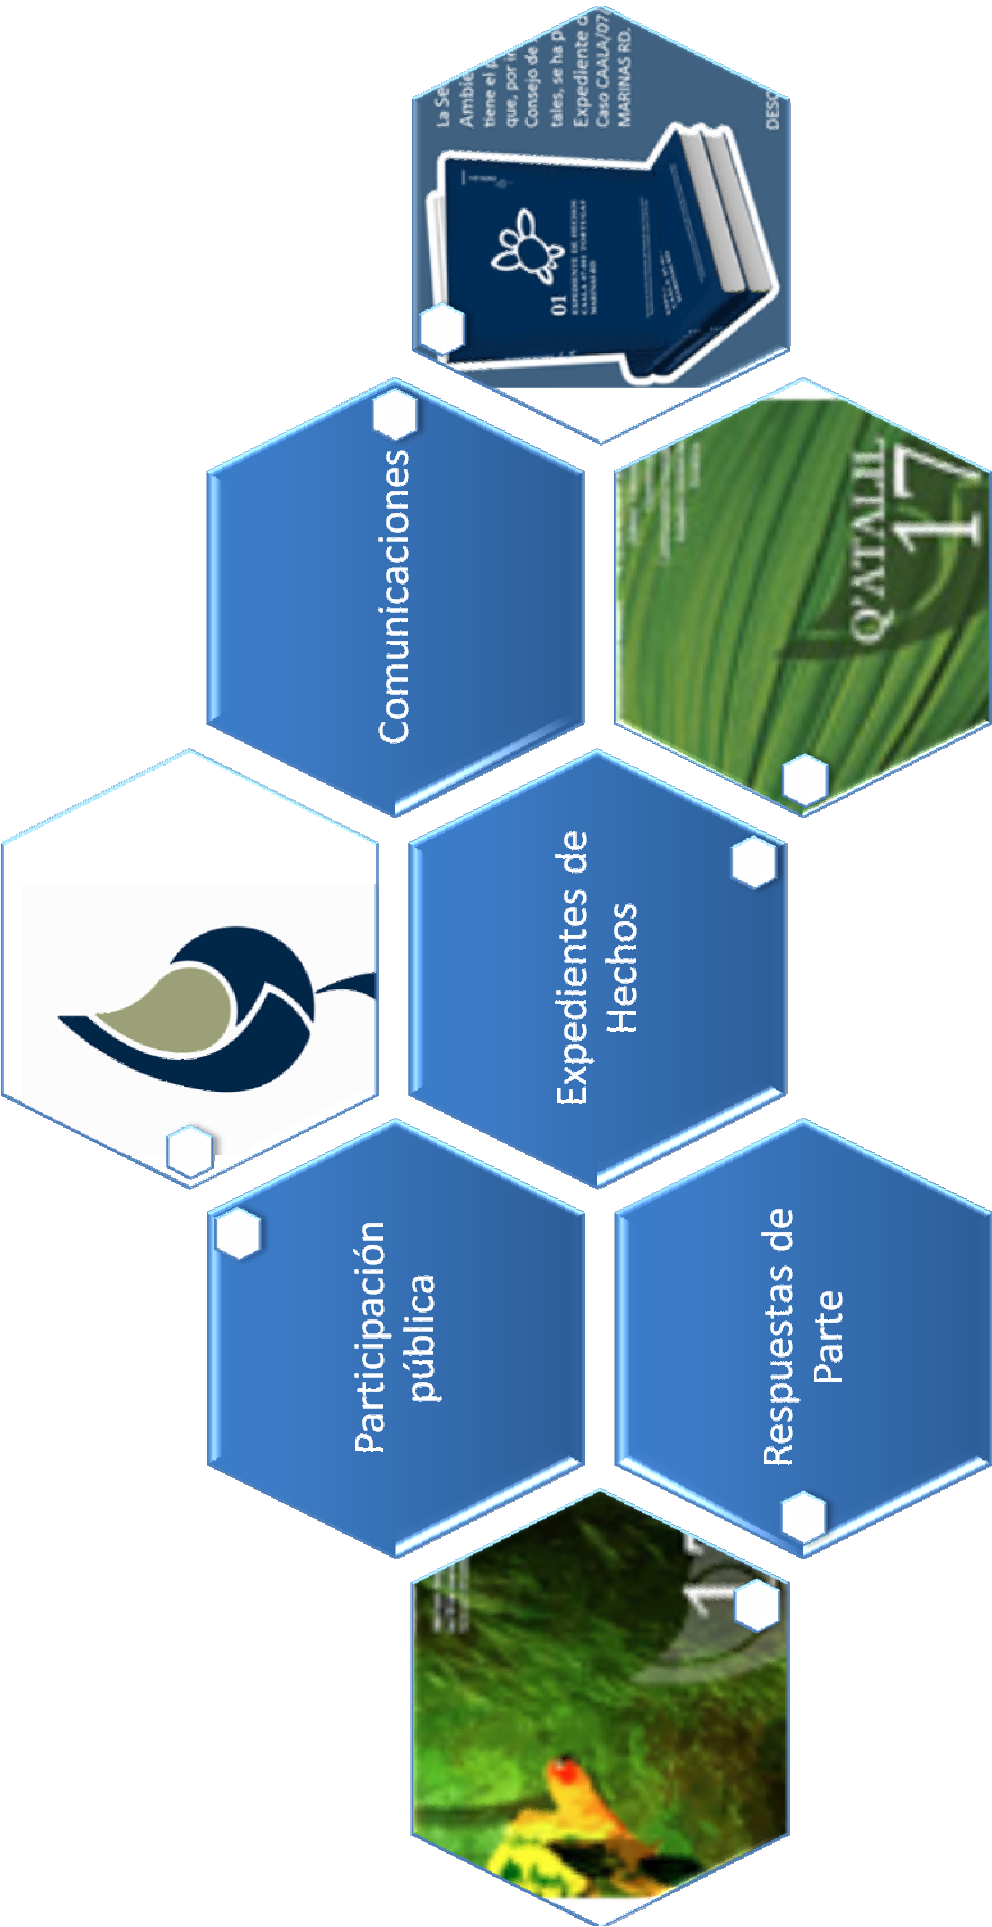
La Se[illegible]
Ambie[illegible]
tiene el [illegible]
que, por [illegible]
Consejo de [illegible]
tales, se ha p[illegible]
Expediente d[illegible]
Caso CAALA/07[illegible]
MARINAS RD.

DESC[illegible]

01

Comunicaciones

Q'ATALIL
17

Expedientes de Hechos

Participación pública

Respuestas de Parte

17